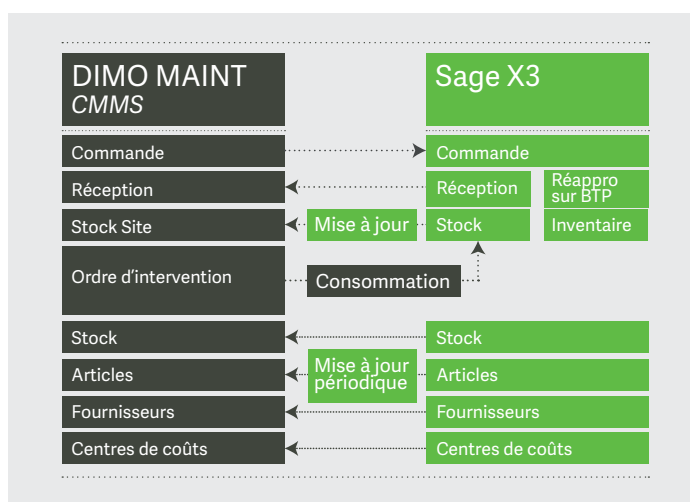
DIMO MAINT
*CMMS*

Sage X3

Commande

Commande

Réception

Réception

Réappro sur BTP

Stock Site

Mise à jour

Stock

Inventaire

Ordre d'intervention

Consommation

Stock

Stock

Articles

Mise à jour périodique

Articles

Fournisseurs

Fournisseurs

Centres de coûts

Centres de coûts